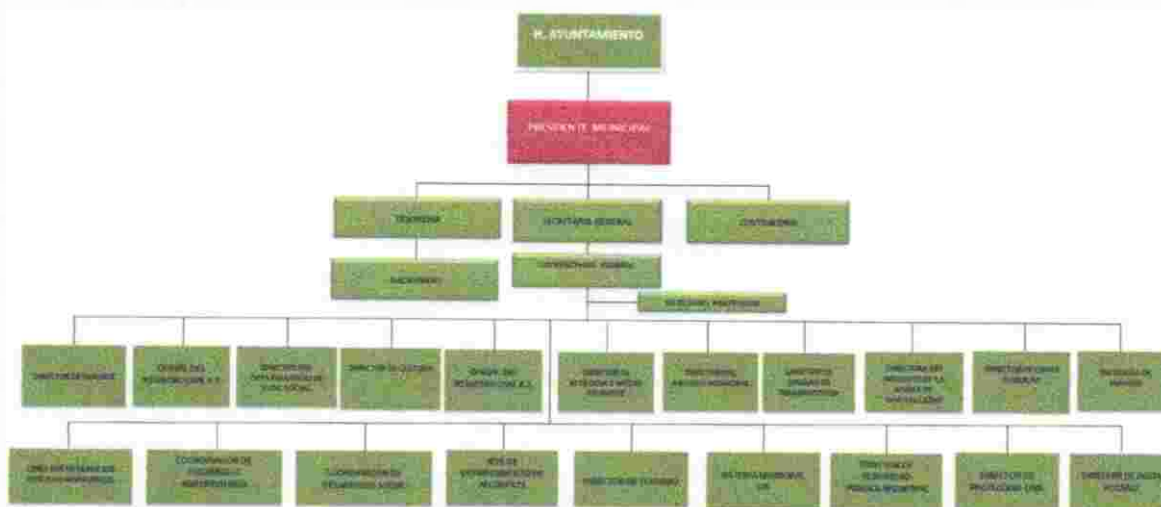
H. AYUNTAMIENTO

PRESIDENTE MUNICIPAL

TESORERIA

SECRETARIA GENERAL

CONTRALORIA

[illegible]

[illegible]

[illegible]

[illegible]

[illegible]

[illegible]

DIRECTOR DE CULTURA

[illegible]

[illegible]

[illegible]

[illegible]

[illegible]

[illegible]

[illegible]

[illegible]

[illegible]

COORDINADOR DE DESARROLLO SOCIAL

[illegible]

DIRECTOR DE TURISMO

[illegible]

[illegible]

DIRECTOR DE PROTECCION CIVIL

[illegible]